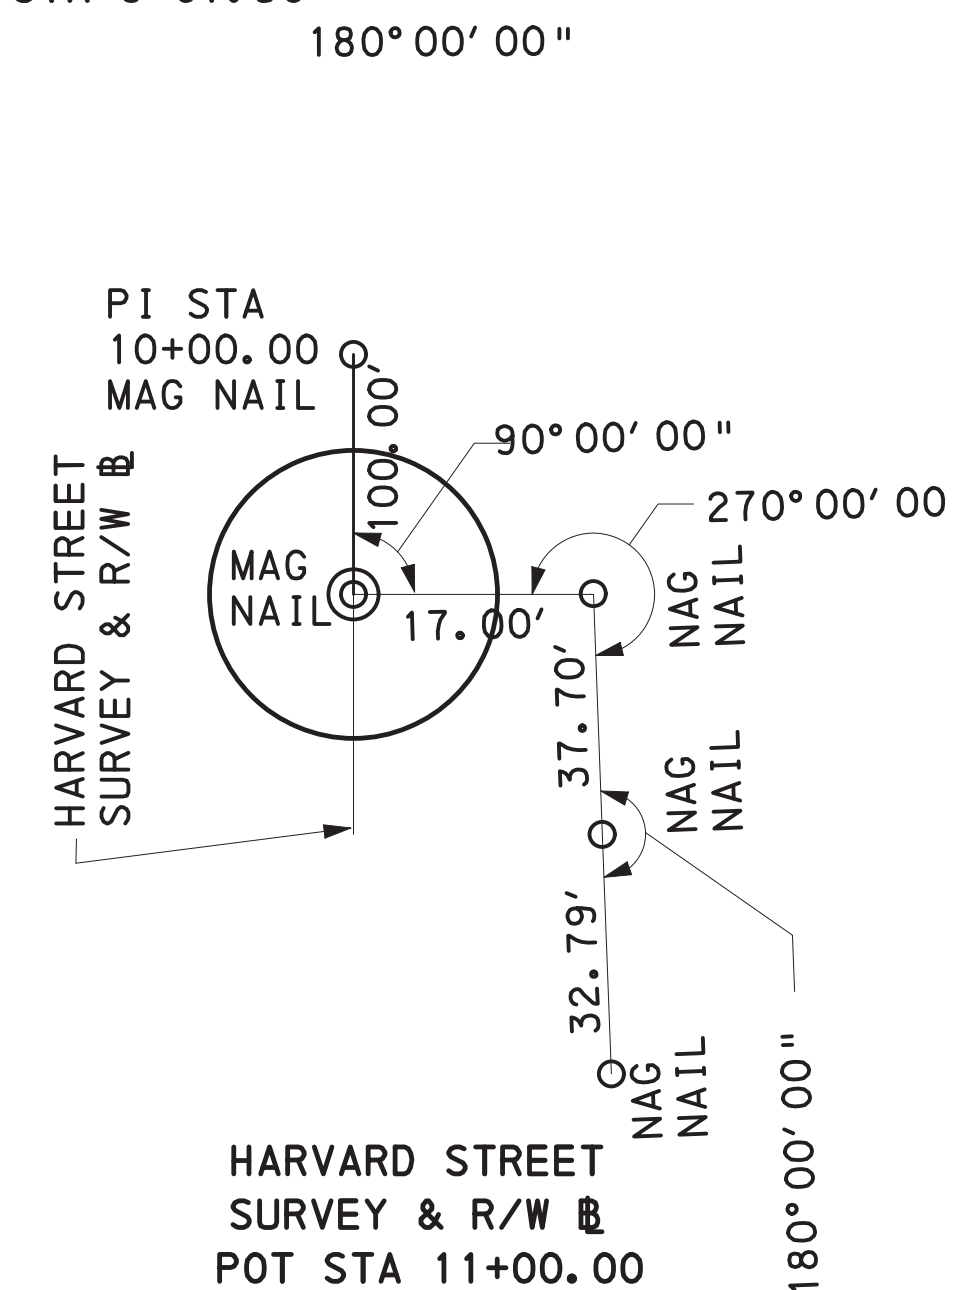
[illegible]

180° 00′ 00"

PI STA
10+00.00
MAG NAIL

100.00′

90° 00′ 00"

270° 00′ 00

HARVARD STREET
SURVEY & R/W ℄

MAG
NAIL

17.00′

NAG
NAIL

37.70′

NAG
NAIL

32.79′

NAG
NAIL

180° 00′ 00"

HARVARD STREET
SURVEY & R/W ℄
POT STA 11+00.00